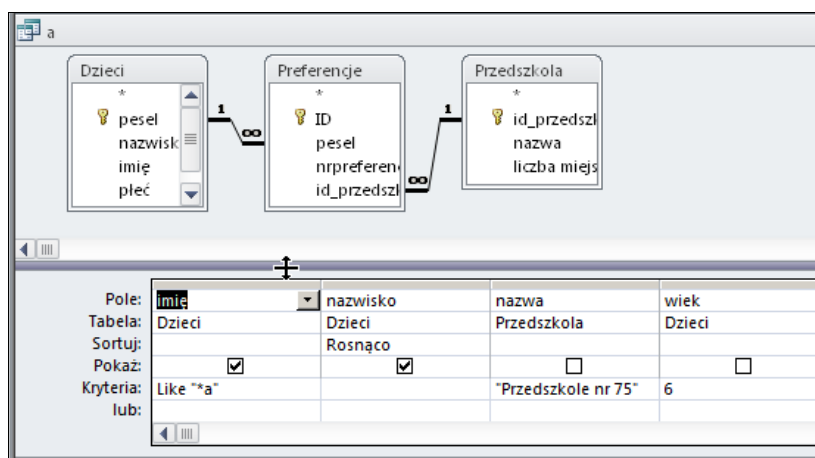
a

Dzieci
*
pesel
nazwisk
imię
płeć

Preferencje
*
ID
pesel
nrpreferen
id_przedszl

Przedszkola
*
id_przedszl
nazwa
liczba miejs

1
∞
1
∞

| | | | | |
|---|---|---|---|---|
| Pole: | imię | nazwisko | nazwa | wiek |
| Tabela: | Dzieci | Dzieci | Przedszkola | Dzieci |
| Sortuj: | | Rosnąco | | |
| Pokaż: | ☑ | ☑ | ☐ | ☐ |
| Kryteria: | Like "*a" | | "Przedszkole nr 75" | 6 |
| lub: | | | | |